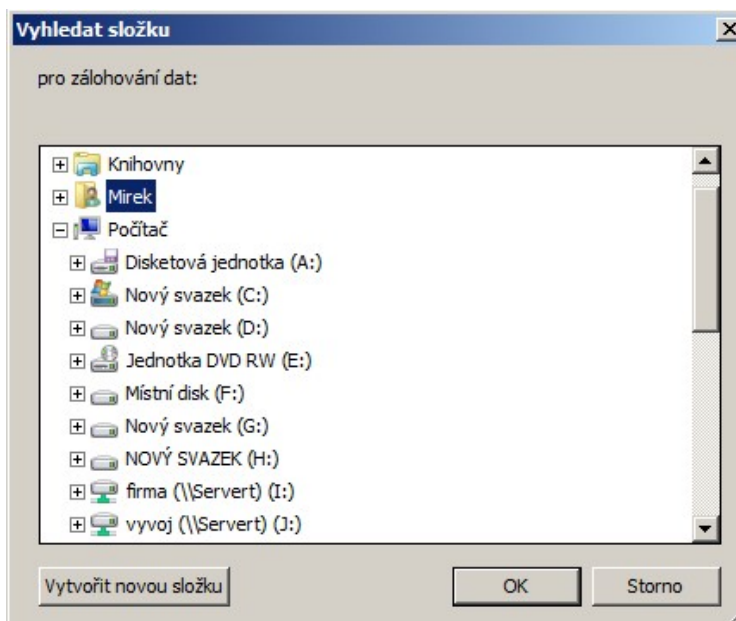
Vyhledat složku

pro zálohování dat:

Knihovny
Mirek
Počítač
Disketová jednotka (A:)
Nový svazek (C:)
Nový svazek (D:)
Jednotka DVD RW (E:)
Místní disk (F:)
Nový svazek (G:)
NOVÝ SVAZEK (H:)
firma (\\Servert) (I:)
vyvoj (\\Servert) (J:)

Vytvořit novou složku
OK
Storno